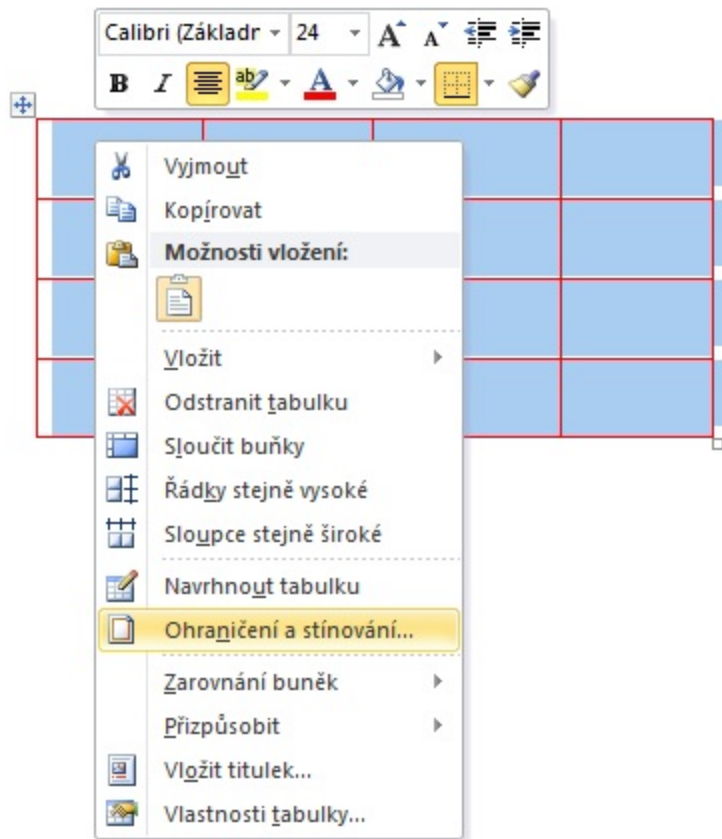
Calibri (Základr 24 A A B I A

Vyjmout
Kopírovat
Možnosti vložení:
Vložit
Odstranit tabulku
Sloučit buňky
Řádky stejně vysoké
Sloupce stejně široké
Navrhnout tabulku
Ohraničení a stínování...
Zarovnání buněk
Přizpůsobit
Vložit titulek...
Vlastnosti tabulky...